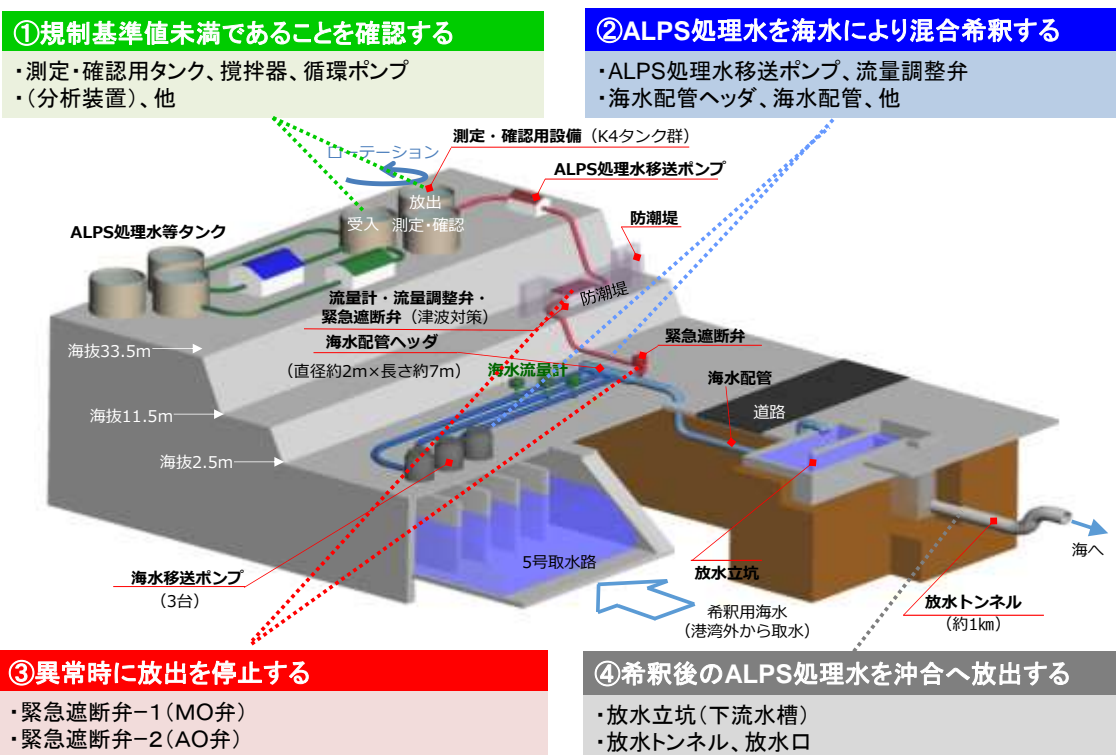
①規制基準値未満であることを確認する
・測定・確認用タンク、撹拌器、循環ポンプ
・(分析装置)、他

②ALPS処理水を海水により混合希釈する
・ALPS処理水移送ポンプ、流量調整弁
・海水配管ヘッダ、海水配管、他

ローテーション
測定・確認用設備（K4タンク群）
放出
受入
測定・確認
ALPS処理水移送ポンプ
防潮堤
ALPS処理水等タンク
防潮堤
流量計・流量調整弁・緊急遮断弁（津波対策）
海水配管ヘッダ
緊急遮断弁
海抜33.5m
（直径約2m×長さ約7m）
海水流量計
海水配管
道路
海抜11.5m
海抜2.5m
5号取水路
海へ
海水移送ポンプ
（3台）
放水立坑
希釈用海水
（港湾外から取水）
放水トンネル
（約1km）

③異常時に放出を停止する
・緊急遮断弁−1（MO弁）
・緊急遮断弁−2（AO弁）

④希釈後のALPS処理水を沖合へ放出する
・放水立坑（下流水槽）
・放水トンネル、放水口